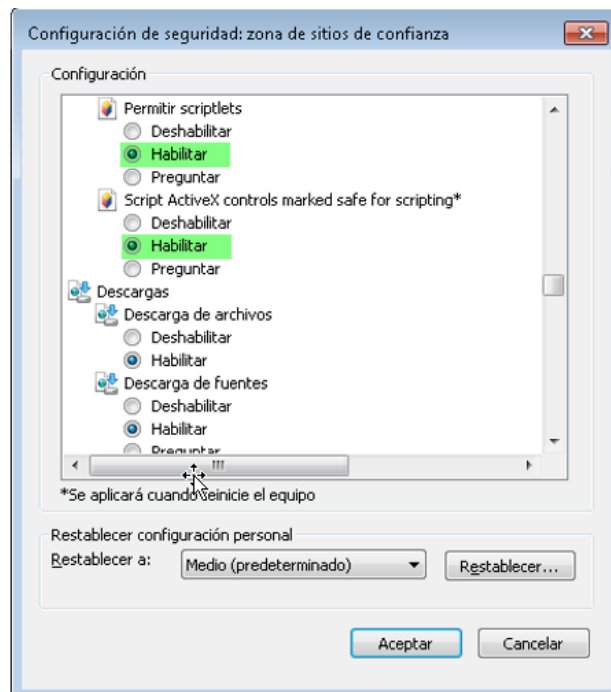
Configuración de seguridad: zona de sitios de confianza

Configuración

Permitir scriptlets
Deshabilitar
Habilitar
Preguntar
Script ActiveX controls marked safe for scripting*
Deshabilitar
Habilitar
Preguntar
Descargas
Descarga de archivos
Deshabilitar
Habilitar
Descarga de fuentes
Deshabilitar
Habilitar
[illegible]

*Se aplicará cuando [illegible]einicie el equipo

Restablecer configuración personal
Restablecer a: Medio (predeterminado) Restablecer...

Aceptar Cancelar